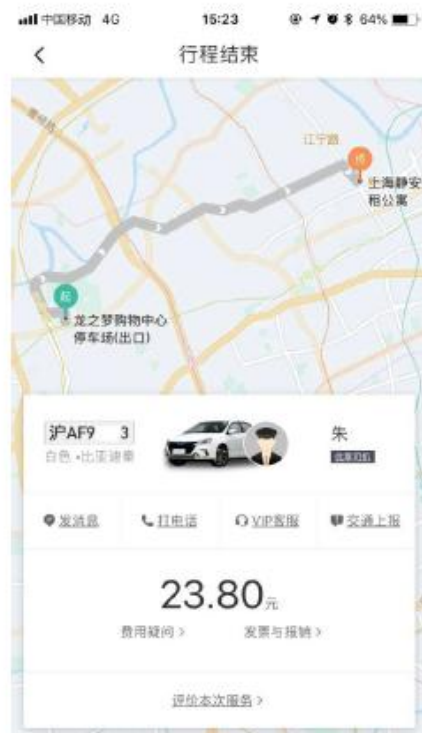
中国移动 4G 15:23 64%

<

行程结束

江宁路

终

上海静安相公寓

起

龙之梦购物中心停车场(出口)

沪AF9 3

白色 •出租汽车

朱

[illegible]

发消息

打电话

VIP客服

交通上报

23.80元

费用疑问 >

发票与报销 >

评价本次服务 >